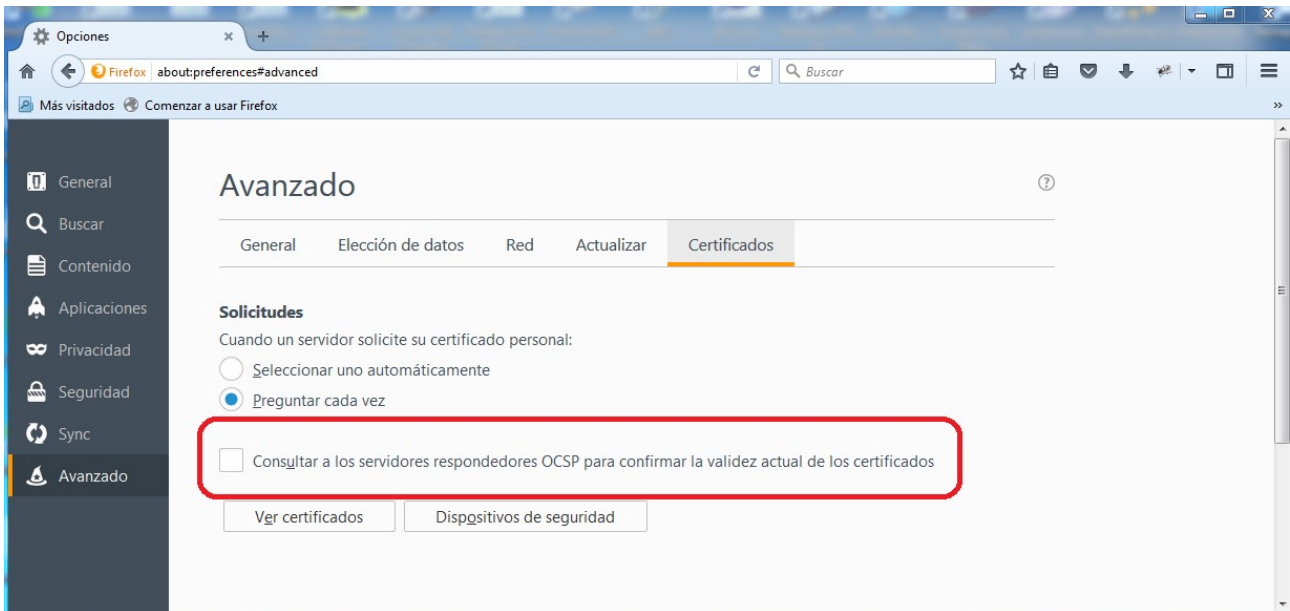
Opciones

Firefox about:preferences#advanced

Buscar

Más visitados Comenzar a usar Firefox

General
Buscar
Contenido
Aplicaciones
Privacidad
Seguridad
Sync
Avanzado

Avanzado

General | Elección de datos | Red | Actualizar | Certificados

Solicitudes
Cuando un servidor solicite su certificado personal:
Seleccionar uno automáticamente
Preguntar cada vez

Consultar a los servidores respondedores OCSP para confirmar la validez actual de los certificados

Ver certificados
Dispositivos de seguridad